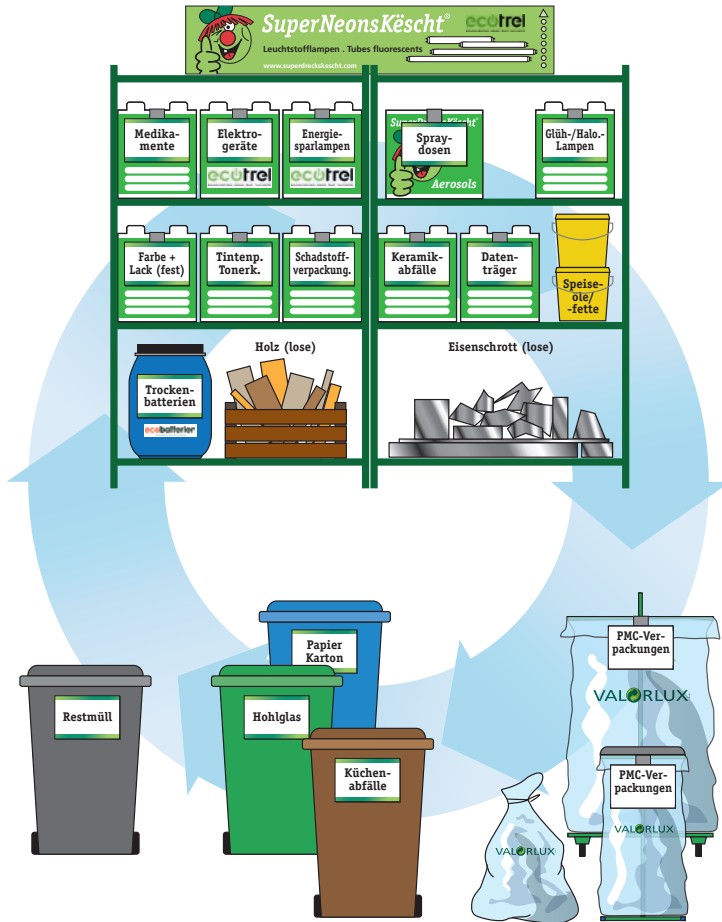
SuperNeonsKëscht®
ecotrel
Leuchtstofflampen . Tubes fluorescents
www.superdrecksksescht.com

Medikamente

Elektrogeräte
ecotrel

Energiesparlampen
ecotrel

SuperNeonsKëscht
Spraydosen
Aerosols

Glüh-/Halo.-Lampen

Farbe + Lack (fest)

Tintenp. Tonerk.

Schadstoffverpackung.

Keramikabfälle

Datenträger

Speiseöle/-fette

Trockenbatterien
ecobatterien

Holz (lose)

Eisenschrott (lose)

Restmüll

Papier Karton

Hohlglas

Küchenabfälle

PMC-Verpackungen
VALORLUX

PMC-Verpackungen
VALORLUX

VALORLUX